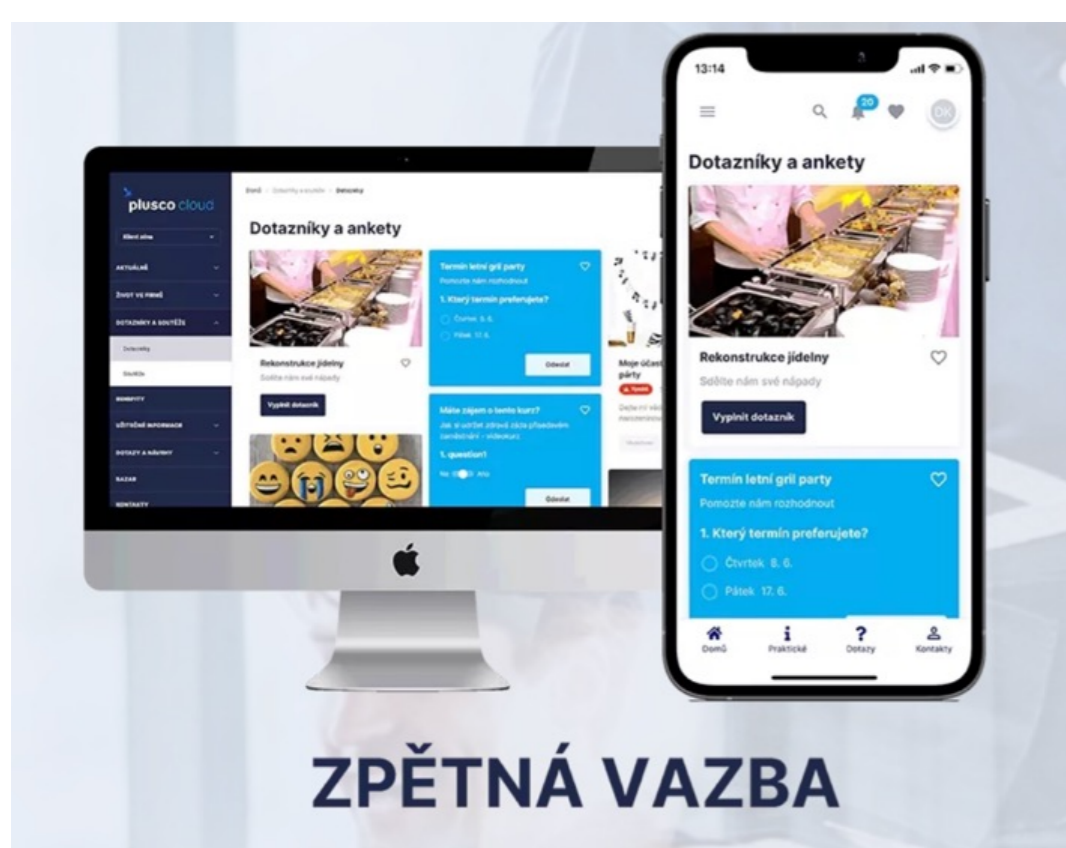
plusco cloud

Klient zóna

AKTUÁLNĚ

ŽIVOT VE FIRMĚ

DOTAZNÍKY A SOUTĚŽE

Dotazníky

Soutěže

BENEFITY

DŮLEŽITÉ INFORMACE

DOTAZY A NÁVRHY

BAZAR

KONTAKTY

Domů · Dotazníky a soutěže · Dotazníky

Dotazníky a ankety

Rekonstrukce jídelny

Sdělte nám své nápady

Vyplnit dotazník

Termín letní gril party

Pomozte nám rozhodnout

1. Který termín preferujete?

Čtvrtek 8. 6.

Pátek 17. 6.

Odeslat

Máte zájem o tento kurz?

Jak si udržet zdravá záda především zaměstnání - videokurz

1. question1

Ne Ano

Odeslat

Moje účast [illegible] party

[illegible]

13:14

20

DK

Dotazníky a ankety

Rekonstrukce jídelny

Sdělte nám své nápady

Vyplnit dotazník

Termín letní gril party

Pomozte nám rozhodnout

1. Který termín preferujete?

Čtvrtek 8. 6.

Pátek 17. 6.

Domů

Praktické

Dotazy

Kontakty

ZPĚTNÁ VAZBA